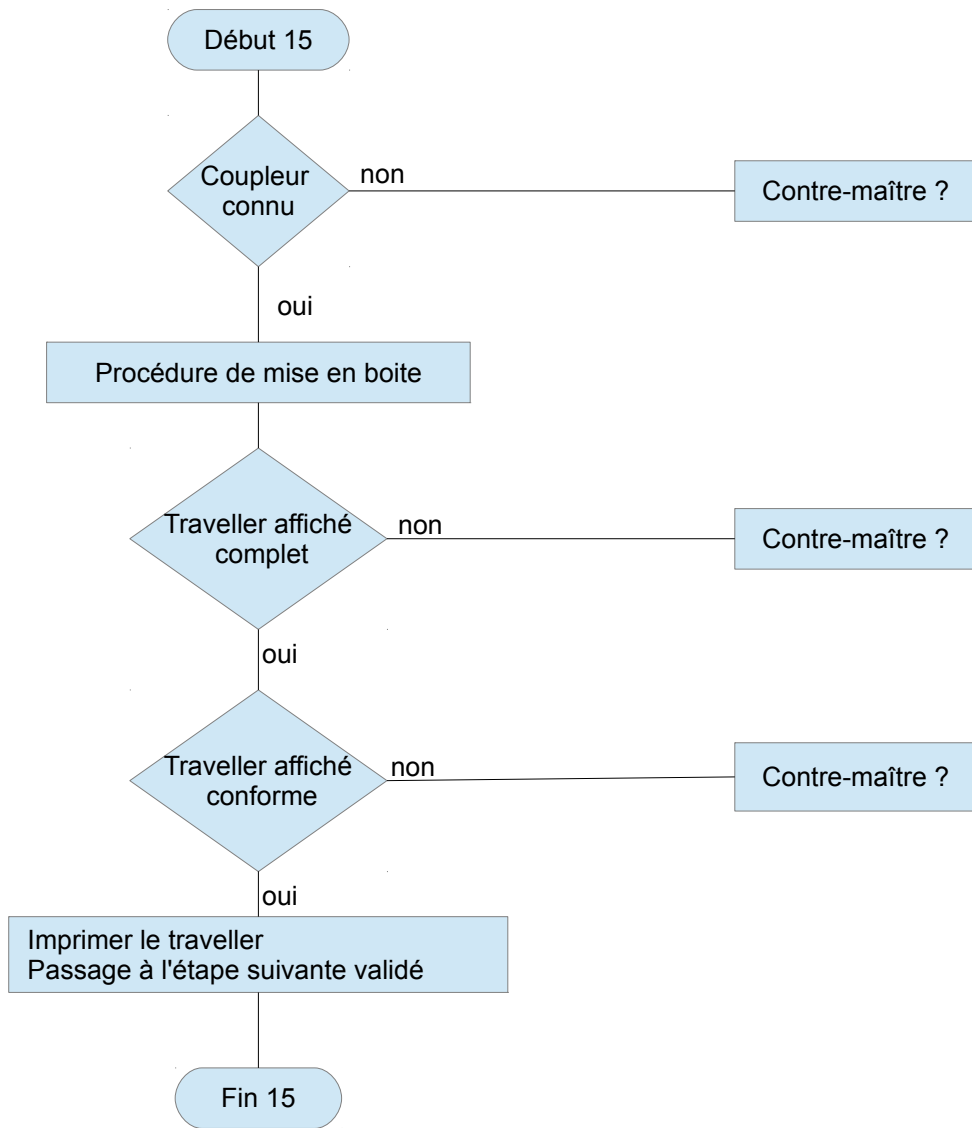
Début 15

Coupleur connu

non

Contre-maître ?

oui

Procédure de mise en boite

Traveller affiché complet

non

Contre-maître ?

oui

Traveller affiché conforme

non

Contre-maître ?

oui

Imprimer le traveller
Passage à l'étape suivante validé

Fin 15